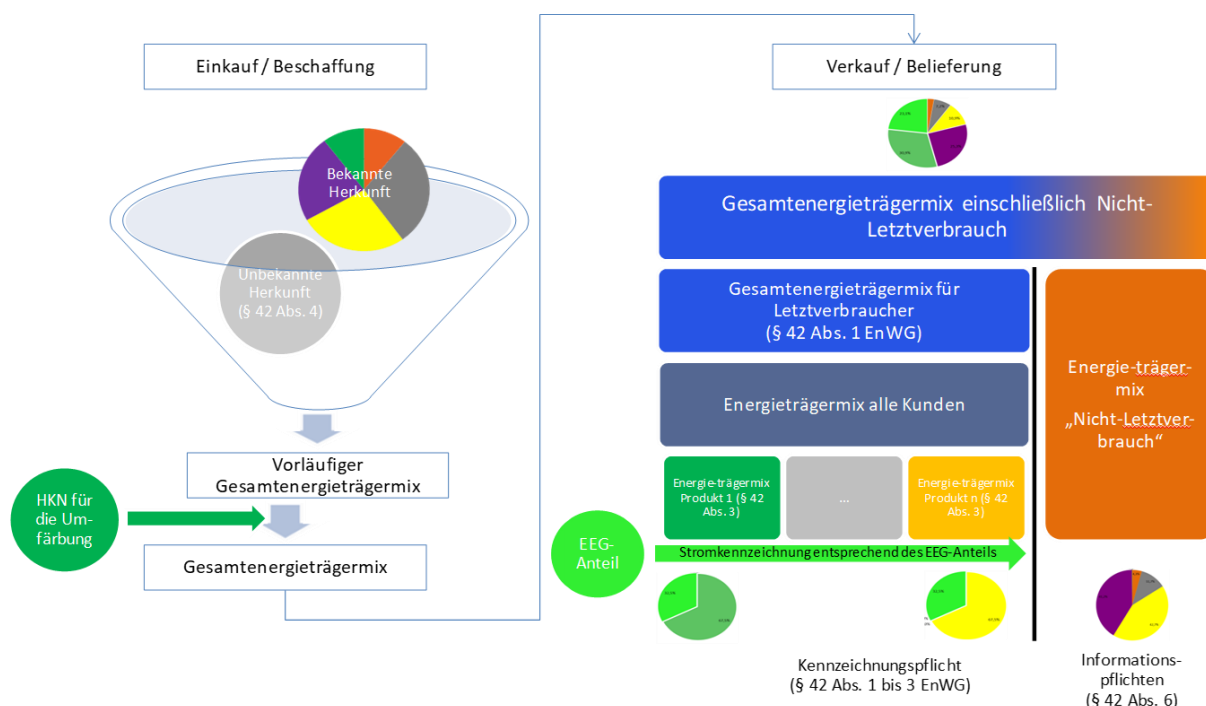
Einkauf / Beschaffung

Bekannte Herkunft

Unbekannte Herkunft (§ 42 Abs. 4)

Vorläufiger Gesamtenergieträgermix

HKN für die Umfärbung

Gesamtenergieträgermix

Verkauf / Belieferung

Gesamtenergieträgermix einschließlich Nicht-Letztverbrauch

Gesamtenergieträgermix für Letztverbraucher (§ 42 Abs. 1 EnWG)

Energieträgermix alle Kunden

Energie-trägermix „Nicht-Letztverbrauch“

Energie-trägermix Produkt 1 (§ 42 Abs. 3)

...

Energie-trägermix Produkt n (§ 42 Abs. 3)

EEG-Anteil

Stromkennzeichnung entsprechend des EEG-Anteils

Kennzeichnungspflicht (§ 42 Abs. 1 bis 3 EnWG)

Informationspflichten (§ 42 Abs. 6)